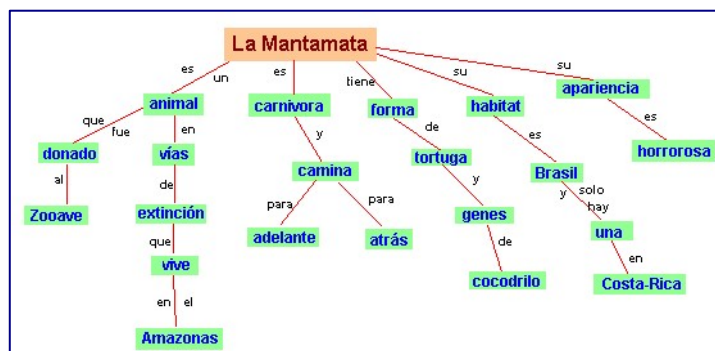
La Mantamata

es un animal que fue donado al Zooave

animal en vías de extinción que vive en el Amazonas

es carnivora y camina para adelante para atrás

tiene forma de tortuga y genes de cocodrilo

su habitat es Brasil y solo hay una en Costa-Rica

su apariencia es horrorosa